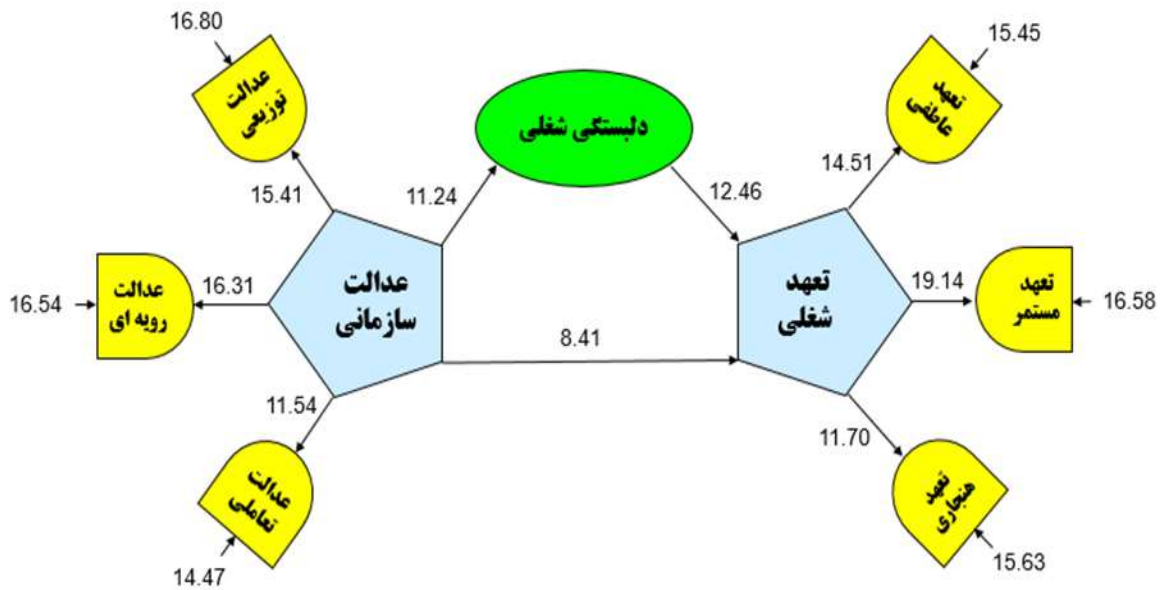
16.80

عدالت توزیعی

15.41

دلبستگی شغلی

11.24

12.46

15.45

تعهد عاطفی

14.51

16.54

عدالت رویه ای

16.31

عدالت سازمانی

8.41

تعهد شغلی

19.14

تعهد مستمر

16.58

11.54

عدالت تعاملی

14.47

11.70

تعهد هنجاری

15.63